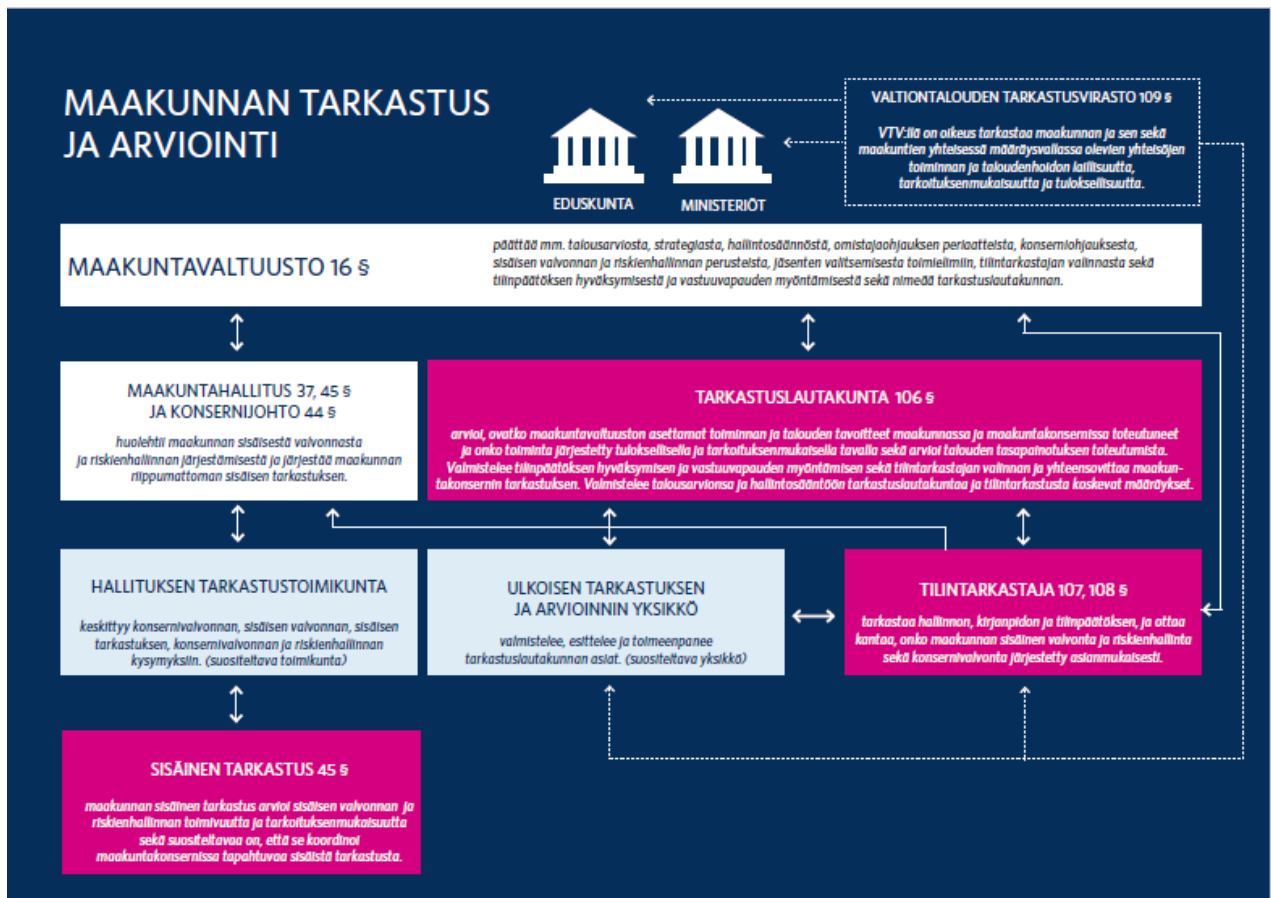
MAAKUNNAN TARKASTUS JA ARVIOINTI

EDUSKUNTA

MINISTERIÖT

VALTIONTALOUDEN TARKASTUSVIRASTO 109 §

VTV:llä on oikeus tarkastaa maakunnan ja sen sekä maakuntien yhteisessä määräysvallassa olevien yhteisöjen toiminnan ja taloudenhoidon laillisuutta, tarkoituksenmukaisuutta ja tuloksellisuutta.

MAAKUNTAVALTUUSTO 16 §

päättää mm. talousarviosta, strategiasta, hallintosäännöstä, omistajaohjauksen periaatteista, konserniohjauksesta, sisäisen valvonnan ja riskienhallinnan perusteista, jäsenten valitsemisesta toimielimiin, tilintarkastajan valinnasta sekä tilinpäätöksen hyväksymisestä ja vastuuvapauden myöntämisestä sekä nimeää tarkastuslautakunnan.

MAAKUNTAHALLITUS 37, 45 § JA KONSERNIJOHTO 44 §

huolehtii maakunnan sisäisestä valvonnasta ja riskienhallinnan järjestämisestä ja järjestää maakunnan riippumattoman sisäisen tarkastuksen.

TARKASTUSLAUTAKUNTA 106 §

arvioi, ovatko maakuntavaltuuston asettamat toiminnan ja talouden tavoitteet maakunnassa ja maakuntakonsernissa toteutuneet ja onko toiminta järjestetty tuloksellisella ja tarkoituksenmukaisella tavalla sekä arvioi talouden tasapainotuksen toteutumista. Valmistelee tilinpäätöksen hyväksymisen ja vastuuvapauden myöntämisen sekä tilintarkastajan valinnan ja yhteensovittaa maakuntakonsernin tarkastuksen. Valmistelee talousarvionsa ja hallintosääntöön tarkastuslautakuntaa ja tilintarkastusta koskevat määräykset.

HALLITUKSEN TARKASTUSTOIMIKUNTA

keskittyy konsernivalvonnan, sisäisen valvonnan, sisäisen tarkastuksen, konsernivalvonnan ja riskienhallinnan kysymyksiin. (suositeltava toimikunta)

ULKOISEN TARKASTUKSEN JA ARVIOINNIN YKSIKKÖ

valmistelee, esittelee ja toimeenpanee tarkastuslautakunnan asiat. (suositeltava yksikkö)

TILINTARKASTAJA 107, 108 §

tarkastaa hallinnon, kirjanpidon ja tilinpäätöksen, ja ottaa kantaa, onko maakunnan sisäinen valvonta ja riskienhallinta sekä konsernivalvonta järjestetty asianmukaisesti.

SISÄINEN TARKASTUS 45 §

maakunnan sisäinen tarkastus arvioi sisäisen valvonnan ja riskienhallinnan toimivuutta ja tarkoituksenmukaisuutta sekä suositeltavaa on, että se koordinoi maakuntakonsernissa tapahtuvaa sisäistä tarkastusta.